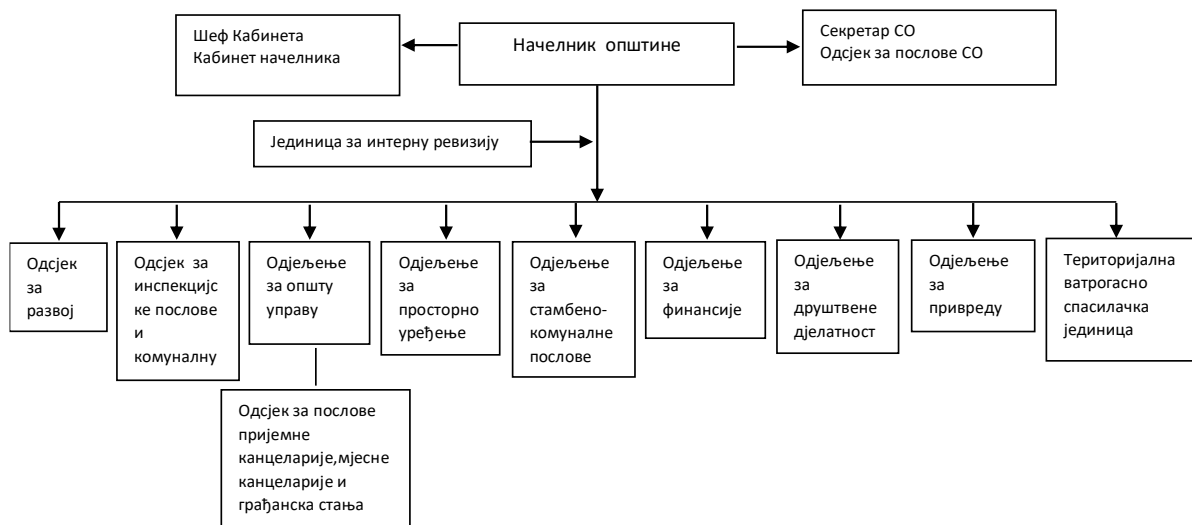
Шеф Кабинета
Кабинет начелника

Начелник општине

Секретар СО
Одсјек за послове СО

Јединица за интерну ревизију

Одсјек за развој

Одсјек за инспекцијске послове и комуналну

Одјељење за општу управу

Одсјек за послове пријемне канцеларије,мјесне канцеларије и грађанска стања

Одјељење за просторно уређење

Одјељење за стамбено-комуналне послове

Одјељење за финансије

Одјељење за друштвене дјелатност

Одјељење за привреду

Територијална ватрогасно спасилачка јединица